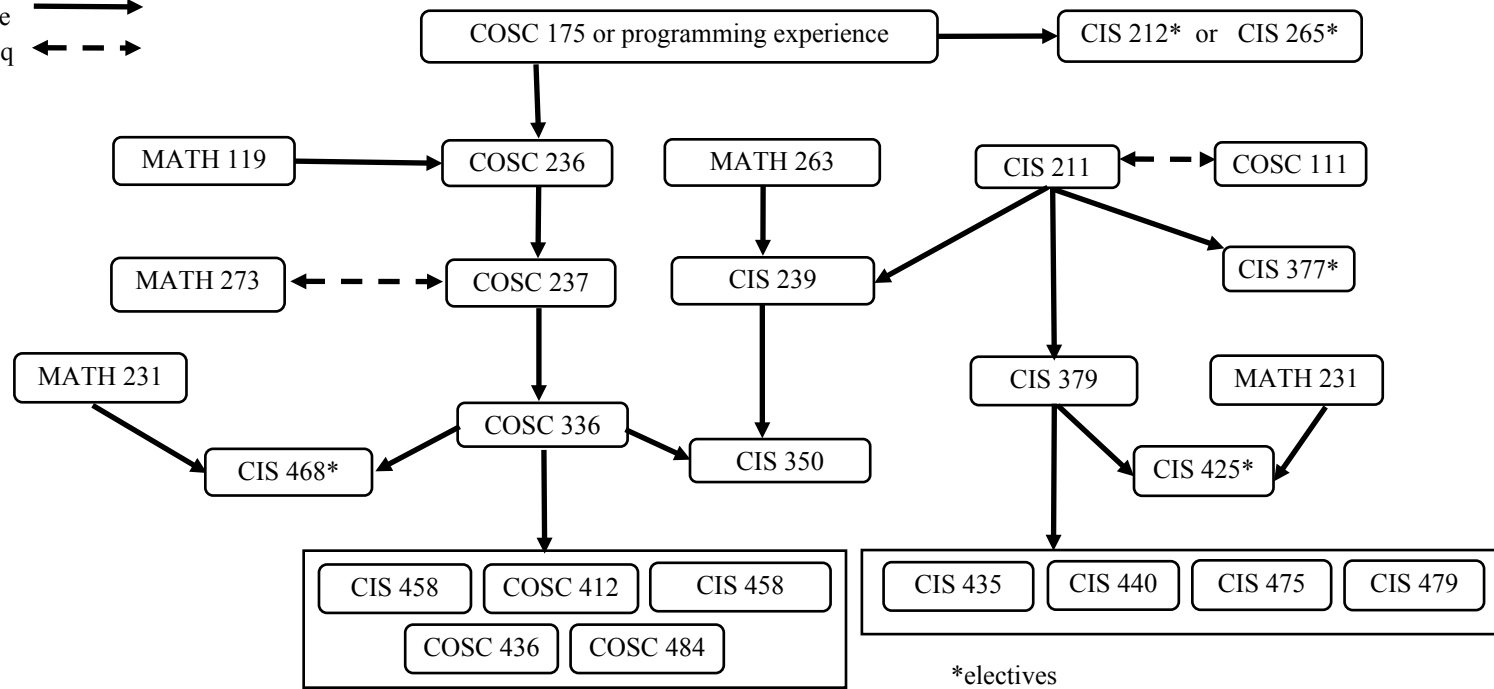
e
q

COSC 175 or programming experience

CIS 212* or CIS 265*

MATH 119

COSC 236

MATH 263

CIS 211

COSC 111

MATH 273

COSC 237

CIS 239

CIS 377*

MATH 231

CIS 379

MATH 231

COSC 336

CIS 468*

CIS 350

CIS 425*

CIS 458

COSC 412

CIS 458

COSC 436

COSC 484

CIS 435

CIS 440

CIS 475

CIS 479

*electives